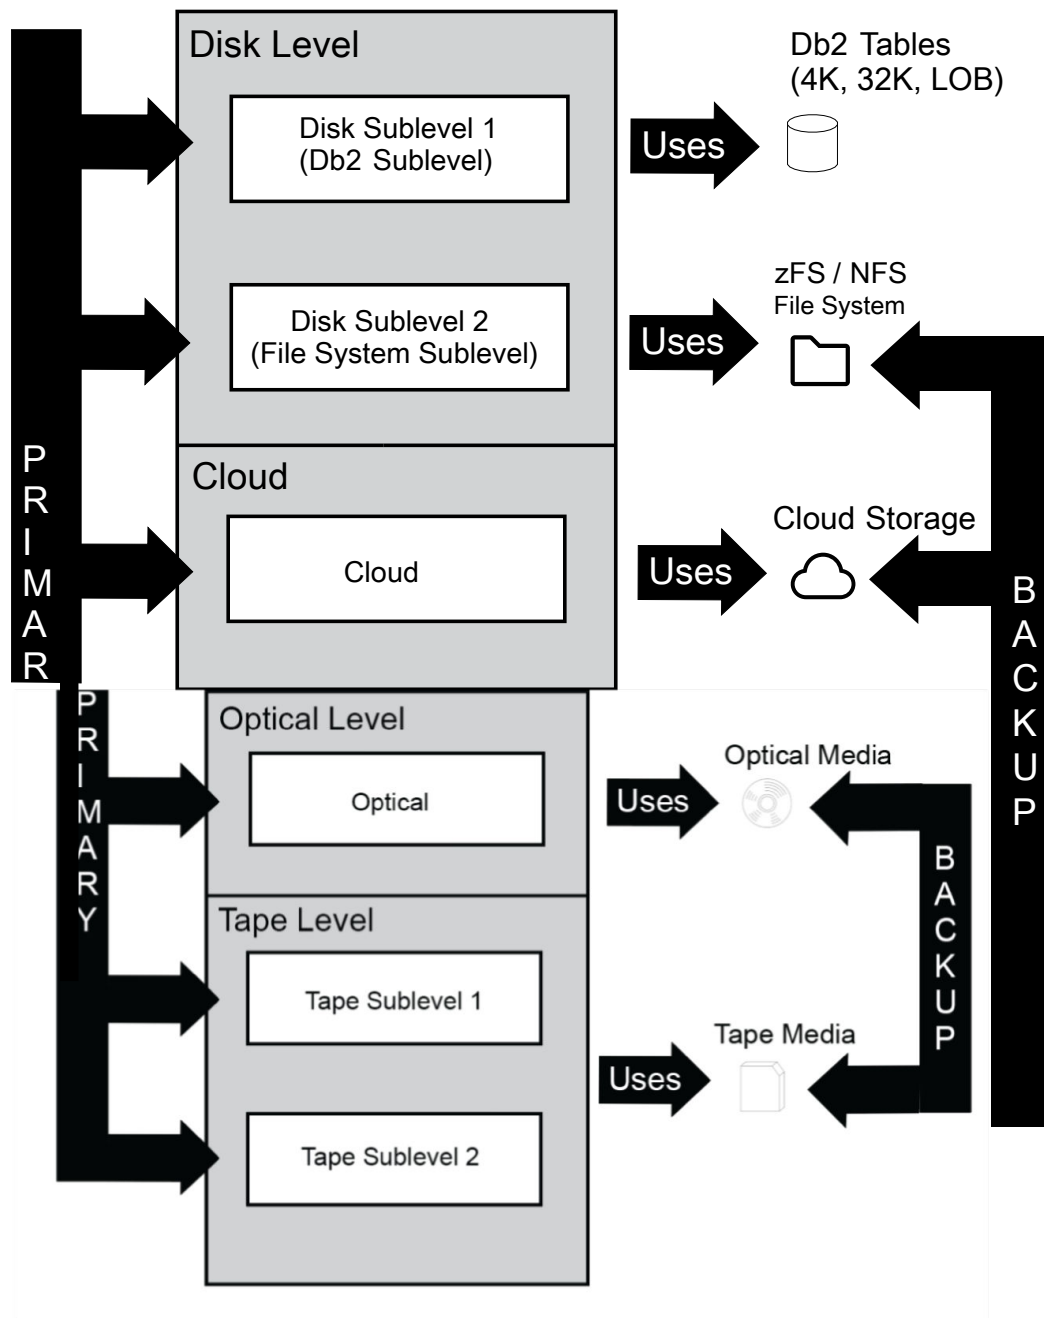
Disk Level

Disk Sublevel 1
(Db2 Sublevel)

Uses

Db2 Tables
(4K, 32K, LOB)

Disk Sublevel 2
(File System Sublevel)

Uses

zFS / NFS
File System

PRIMAR

Cloud

Cloud

Uses

Cloud Storage

BACKUP

PRIMARY

Optical Level

Optical

Uses

Optical Media

BACKUP

Tape Level

Tape Sublevel 1

Tape Media

Uses

Tape Sublevel 2